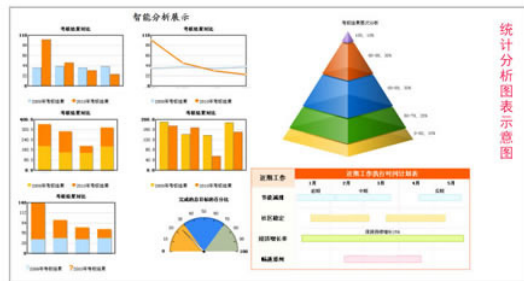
智能分析展示

考核结果对比

考核结果对比

考核结果对比

考核结果对比

考核结果对比

完成销售目标的百分比

近期工作

近期工作执行时间计划表

节能减排

社区建设

经济增长率

畅通郑州

统计分析图表示意图